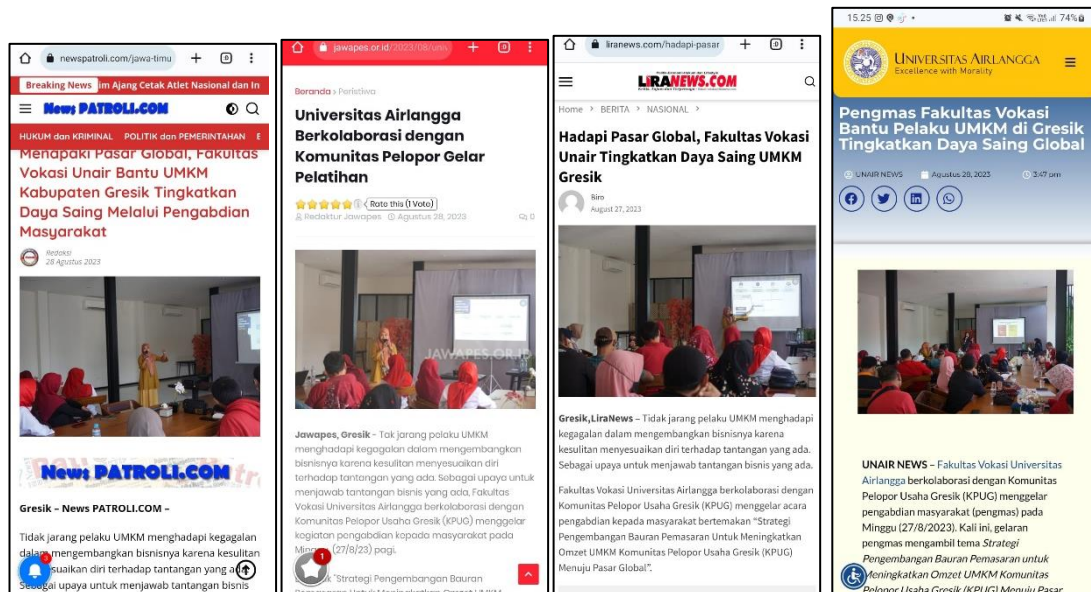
newspatroli.com/jawa-timu

Breaking News im Ajang Cetak Atlet Nasional dan In

News PATROLI.COM

HUKUM dan KRIMINAL POLITIK dan PEMERINTAHAN E

Menapaki Pasar Global, Fakultas Vokasi Unair Bantu UMKM Kabupaten Gresik Tingkatkan Daya Saing Melalui Pengabdian Masyarakat

Redaksi
28 Agustus 2023

News PATROLI.COM

Gresik – News PATROLI.COM –

Tidak jarang pelaku UMKM menghadapi kegagalan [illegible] mengembangkan bisnisnya karena kesulitan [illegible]suaikan diri terhadap tantangan yang a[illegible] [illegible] upaya untuk menjawab tantangan bisnis

jawapes.or.id/2023/08/univ

Beranda > Peristiwa

Universitas Airlangga Berkolaborasi dengan Komunitas Pelopor Gelar Pelatihan

Rate this (1 Vote)

Redaktur Jawapes Agustus 28, 2023 0

JAWAPES.OR.ID

Jawapes, Gresik - Tak jarang pelaku UMKM menghadapi kegagalan dalam mengembangkan bisnisnya karena kesulitan menyesuaikan diri terhadap tantangan yang ada. Sebagai upaya untuk menjawab tantangan bisnis yang ada, Fakultas Vokasi Universitas Airlangga berkolaborasi dengan Komunitas Pelopor Usaha Gresik (KPUG) menggelar kegiatan pengabdian kepada masyarakat pada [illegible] (27/8/23) pagi.

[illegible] "Strategi Pengembangan Bauran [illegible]

liranews.com/hadapi-pasar

LIRANEWS.COM

Home > BERITA > NASIONAL >

Hadapi Pasar Global, Fakultas Vokasi Unair Tingkatkan Daya Saing UMKM Gresik

Biro
August 27, 2023

Gresik,LiraNews – Tidak jarang pelaku UMKM menghadapi kegagalan dalam mengembangkan bisnisnya karena kesulitan menyesuaikan diri terhadap tantangan yang ada. Sebagai upaya untuk menjawab tantangan bisnis yang ada.

Fakultas Vokasi Universitas Airlangga berkolaborasi dengan Komunitas Pelopor Usaha Gresik (KPUG) menggelar acara pengabdian kepada masyarakat bertemakan "Strategi Pengembangan Bauran Pemasaran Untuk Meningkatkan Omzet UMKM Komunitas Pelopor Usaha Gresik (KPUG) Menuju Pasar Global".

15.25 74%

UNIVERSITAS AIRLANGGA
Excellence with Morality

Pengmas Fakultas Vokasi Bantu Pelaku UMKM di Gresik Tingkatkan Daya Saing Global

UNAIR NEWS Agustus 28, 2023 3:47 pm

UNAIR NEWS – Fakultas Vokasi Universitas Airlangga berkolaborasi dengan Komunitas Pelopor Usaha Gresik (KPUG) menggelar pengabdian masyarakat (pengmas) pada Minggu (27/8/2023). Kali ini, gelaran pengmas mengambil tema Strategi Pengembangan Bauran Pemasaran untuk Meningkatkan Omzet UMKM Komunitas Pelopor Usaha Gresik (KPUG) Menuju Pasar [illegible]